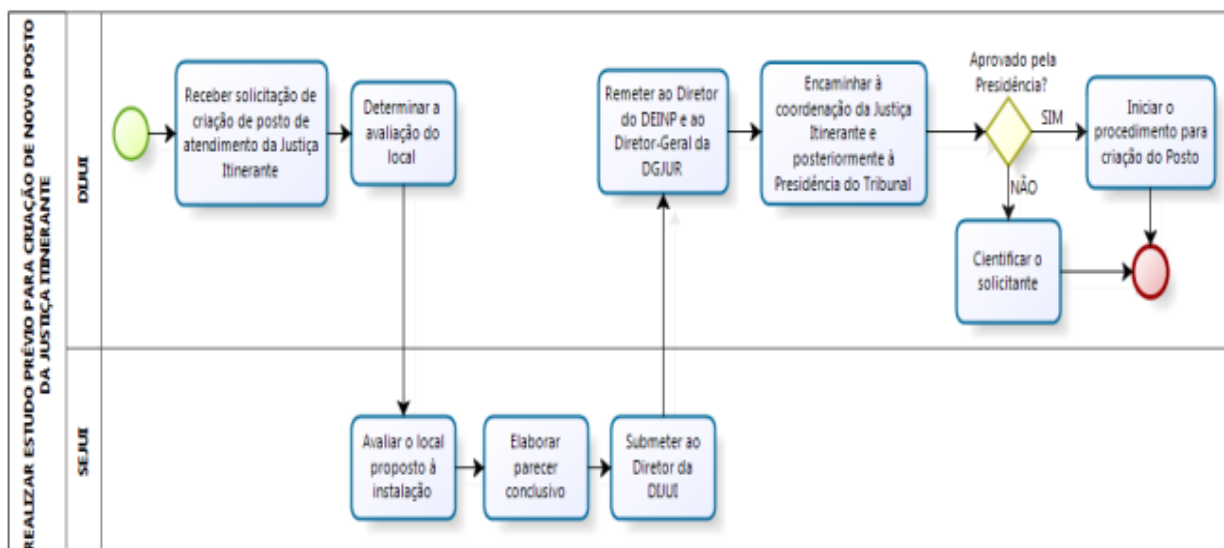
REALIZAR ESTUDO PRÉVIO PARA CRIAÇÃO DE NOVO POSTO DA JUSTIÇA ITINERANTE

DIJUI

Receber solicitação de criação de posto de atendimento da Justiça Itinerante

Determinar a avaliação do local

Remeter ao Diretor do DEINP e ao Diretor-Geral da DGJUR

Encaminhar à coordenação da Justiça Itinerante e posteriormente à Presidência do Tribunal

Aprovado pela Presidência?

SIM

Iniciar o procedimento para criação do Posto

NÃO

Cientificar o solicitante

SEJUI

Avaliar o local proposto à instalação

Elaborar parecer conclusivo

Submeter ao Diretor da DIJUI